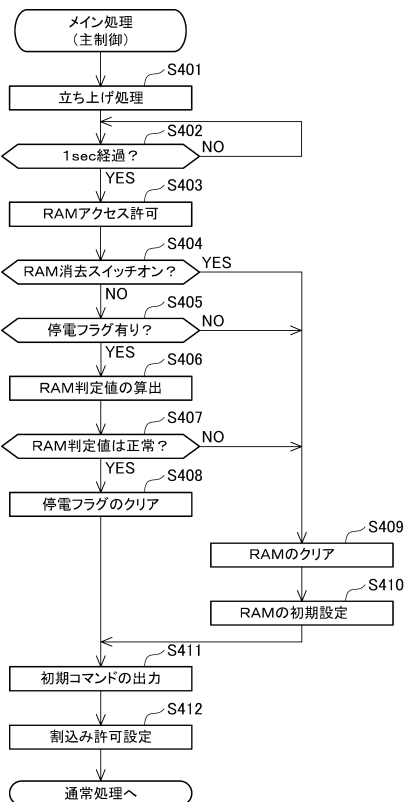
メイン処理
（主制御）

S401

立ち上げ処理

S402

1sec経過？

NO

YES

S403

RAMアクセス許可

S404

RAM消去スイッチオン？

YES

NO

S405

停電フラグ有り？

NO

YES

S406

RAM判定値の算出

S407

RAM判定値は正常？

NO

YES

S408

停電フラグのクリア

S409

RAMのクリア

S410

RAMの初期設定

S411

初期コマンドの出力

S412

割込み許可設定

通常処理へ